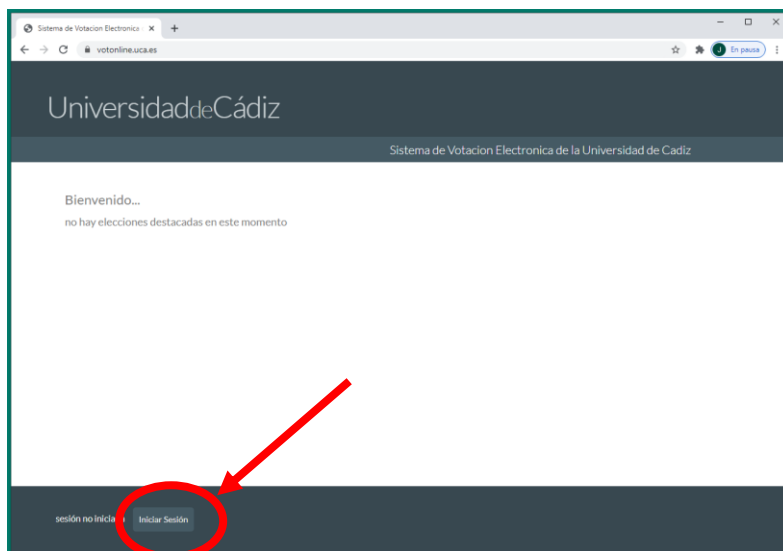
Sistema de Votacion Electronica ×

votonline.uca.es

J En pausa

UniversidaddeCádiz

Sistema de Votacion Electronica de la Universidad de Cadiz

Bienvenido...

no hay elecciones destacadas en este momento

sesión no inicia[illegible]

Iniciar Sesión